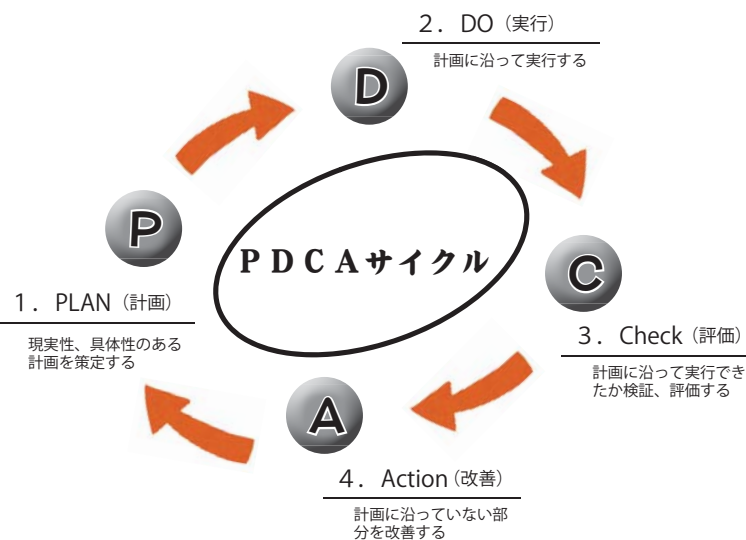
2．DO（実行）

計画に沿って実行する

D

P

PDCAサイクル

C

1．PLAN（計画）

現実性、具体性のある計画を策定する

3．Check（評価）

計画に沿って実行できたか検証、評価する

A

4．Action（改善）

計画に沿っていない部分を改善する